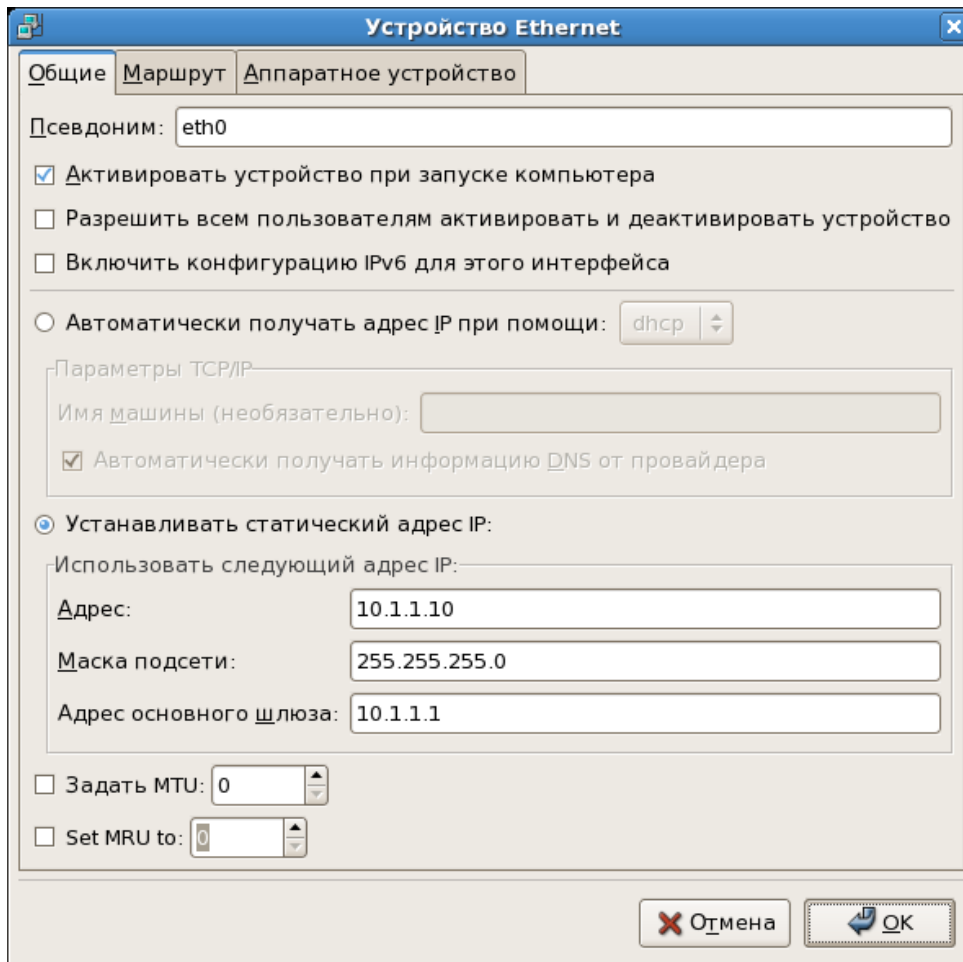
Устройство Ethernet

Общие | Маршрут | Аппаратное устройство

Псевдоним: eth0

☑ Активировать устройство при запуске компьютера

☐ Разрешить всем пользователям активировать и деактивировать устройство

☐ Включить конфигурацию IPv6 для этого интерфейса

○ Автоматически получать адрес IP при помощи: dhcp

Параметры TCP/IP

Имя машины (необязательно):

☑ Автоматически получать информацию DNS от провайдера

◉ Устанавливать статический адрес IP:

Использовать следующий адрес IP:

Адрес: 10.1.1.10

Маска подсети: 255.255.255.0

Адрес основного шлюза: 10.1.1.1

☐ Задать MTU: 0

☐ Set MRU to: 0

Отмена | OK